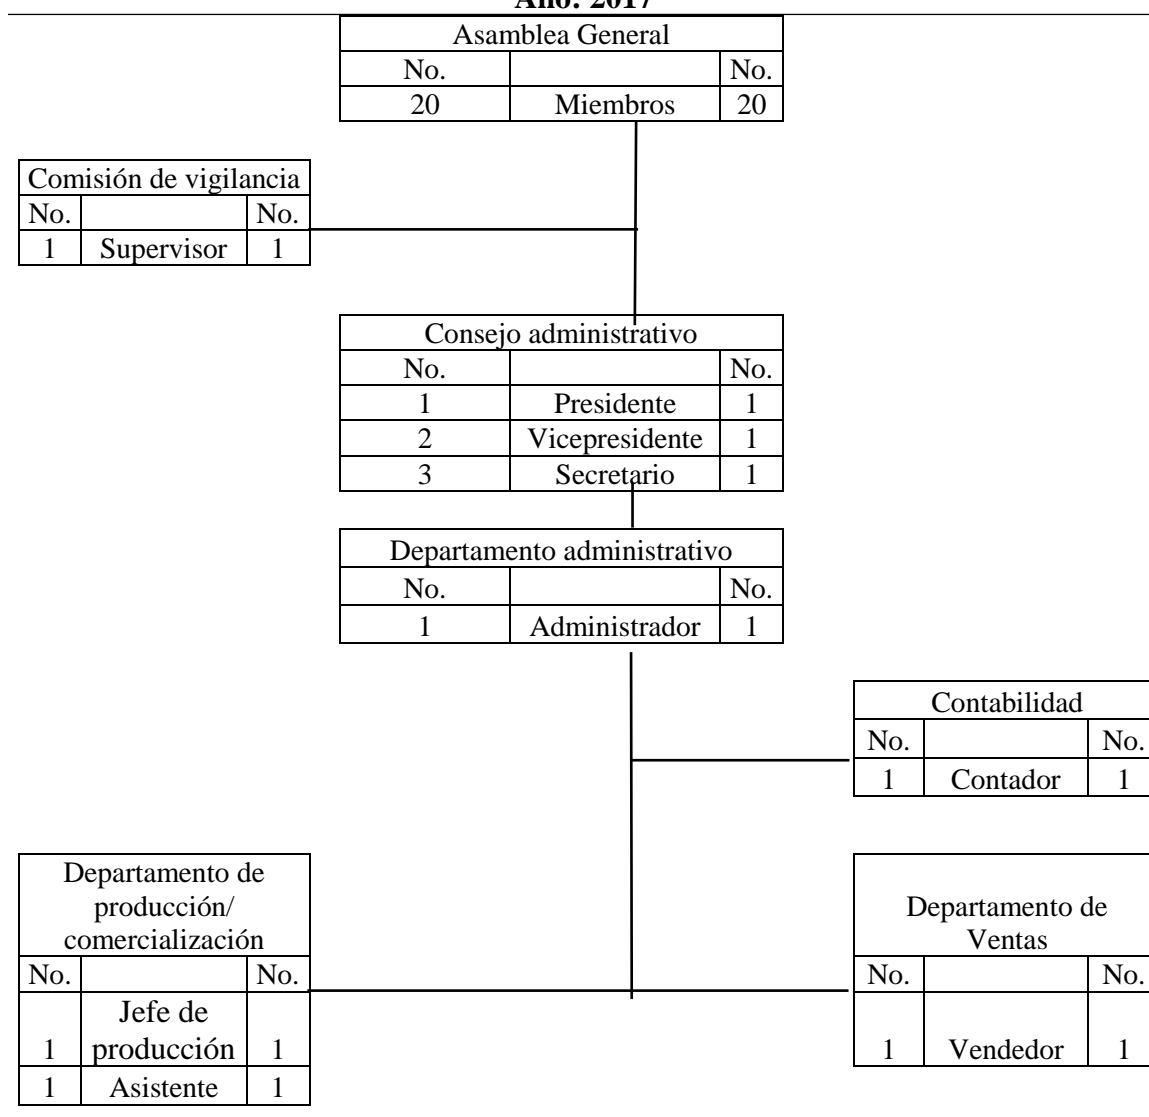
Año: 2017

| Asamblea General | | |
|---|---|---|
| No. | | No. |
| 20 | Miembros | 20 |

| Comisión de vigilancia | | |
|---|---|---|
| No. | | No. |
| 1 | Supervisor | 1 |

| Consejo administrativo | | |
|---|---|---|
| No. | | No. |
| 1 | Presidente | 1 |
| 2 | Vicepresidente | 1 |
| 3 | Secretario | 1 |

| Departamento administrativo | | |
|---|---|---|
| No. | | No. |
| 1 | Administrador | 1 |

| Contabilidad | | |
|---|---|---|
| No. | | No. |
| 1 | Contador | 1 |

| Departamento de producción/ comercialización | | |
|---|---|---|
| No. | | No. |
| 1 | Jefe de producción | 1 |
| 1 | Asistente | 1 |

| Departamento de Ventas | | |
|---|---|---|
| No. | | No. |
| 1 | Vendedor | 1 |